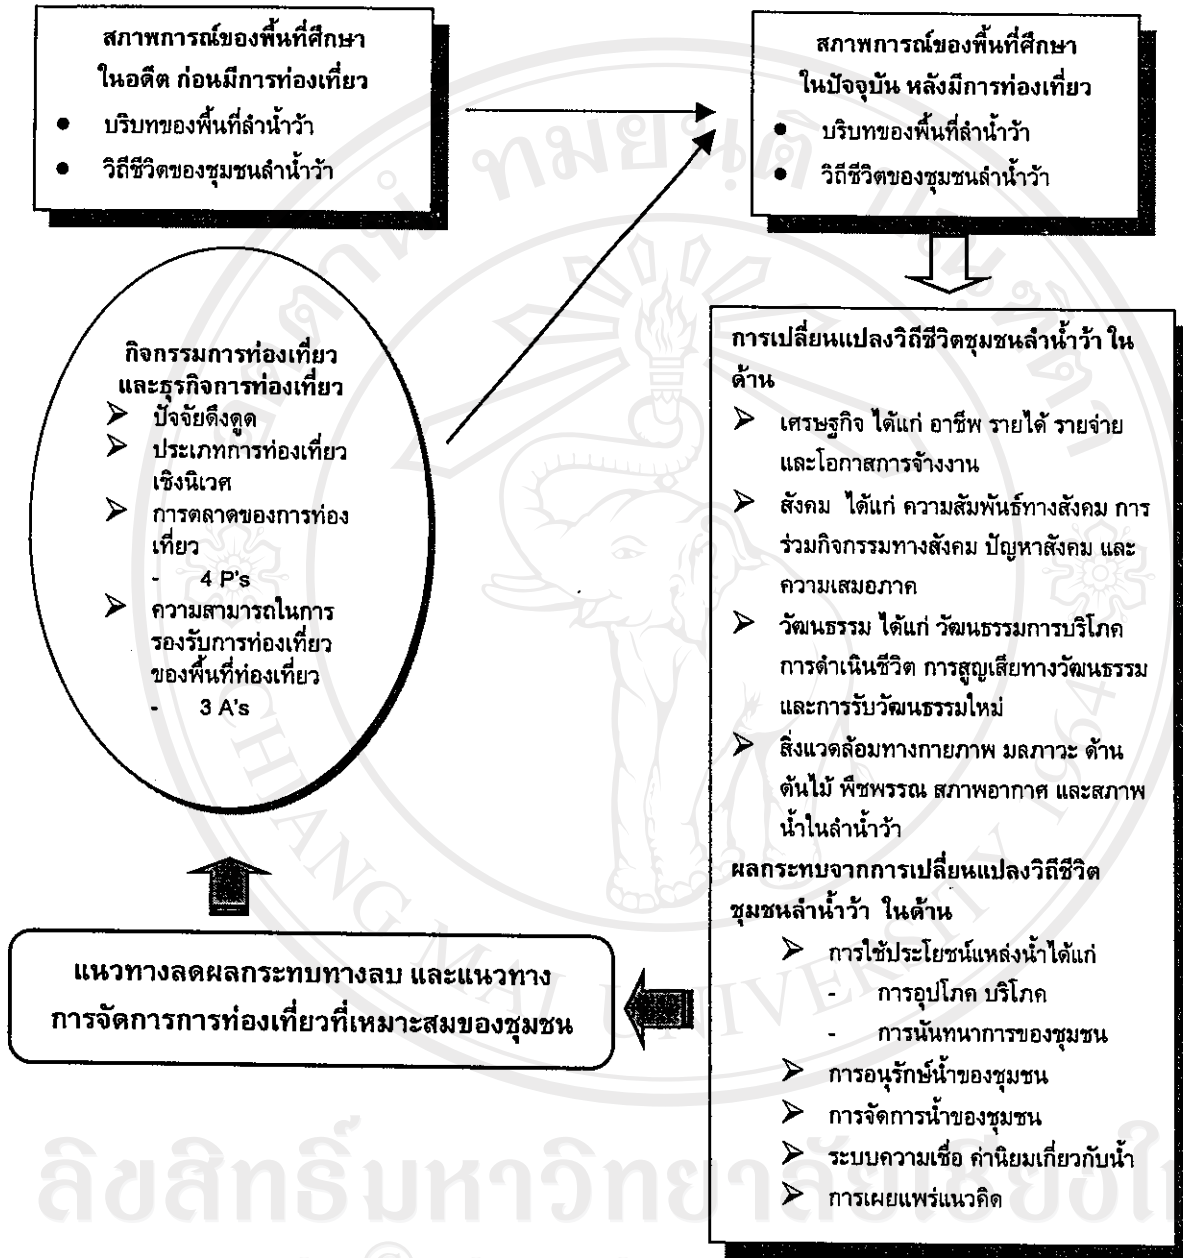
สภาพการณ์ของพื้นที่ศึกษา ในอดีต ก่อนมีการท่องเที่ยว

- บริบทของพื้นที่ลำน้ำว้า
- วิถีชีวิตของชุมชนลำน้ำว้า

สภาพการณ์ของพื้นที่ศึกษา ในปัจจุบัน หลังมีการท่องเที่ยว

- บริบทของพื้นที่ลำน้ำว้า
- วิถีชีวิตของชุมชนลำน้ำว้า

กิจกรรมการท่องเที่ยว และธุรกิจการท่องเที่ยว

➢ ปัจจัยดึงดูด
➢ ประเภทการท่องเที่ยวเชิงนิเวศ
➢ การตลาดของการท่องเที่ยว
- 4 P's
➢ ความสามารถในการรองรับการท่องเที่ยวของพื้นที่ท่องเที่ยว
- 3 A's

การเปลี่ยนแปลงวิถีชีวิตชุมชนลำน้ำว้า ในด้าน

➢ เศรษฐกิจ ได้แก่ อาชีพ รายได้ รายจ่าย และโอกาสการจ้างงาน
➢ สังคม ได้แก่ ความสัมพันธ์ทางสังคม การร่วมกิจกรรมทางสังคม ปัญหาสังคม และความเสมอภาค
➢ วัฒนธรรม ได้แก่ วัฒนธรรมการบริโภค การดำเนินชีวิต การสูญเสียทางวัฒนธรรม และการรับวัฒนธรรมใหม่
➢ สิ่งแวดล้อมทางกายภาพ มลภาวะ ด้านต้นไม้ พืชพรรณ สภาพอากาศ และสภาพน้ำในลำน้ำว้า

ผลกระทบจากการเปลี่ยนแปลงวิถีชีวิตชุมชนลำน้ำว้า ในด้าน

➢ การใช้ประโยชน์แหล่งน้ำได้แก่
- การอุปโภค บริโภค
- การนันทนาการของชุมชน
➢ การอนุรักษ์น้ำของชุมชน
➢ การจัดการน้ำของชุมชน
➢ ระบบความเชื่อ ค่านิยมเกี่ยวกับน้ำ
➢ การเผยแพร่แนวคิด

แนวทางลดผลกระทบทางลบ และแนวทางการจัดการการท่องเที่ยวที่เหมาะสมของชุมชน

ลิขสิทธิ์มหาวิทยาลัยเชียงใหม่